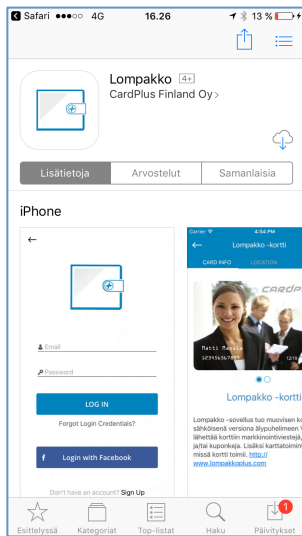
Safari ●●●○○ 4G 16.26 13 %

Lompakko 4+
CardPlus Finland Oy >

Lisätietoja | Arvostelut | Samanlaisia

iPhone

Email
Password
LOG IN
Forgot Login Credentials?
Login with Facebook
Don't have an account? Sign Up

Carrier 4:54 PM
Lompakko -kortti
CARD INFO LOCATION
CARD
Matti Meikä
123456767
12/1
Lompakko -kortti
Lompakko -sovellus tuo muovisen ko sähköisenä versiona älypuhelimeen V lähettää korttiin markkinointiviestejä, ja/tai kuponkeja. Lisäksi karttatoimin missä kortti toimii. http:// www.lompakkoplus.com

Esittelyssä Kategoriat Top-listat Haku Päivitykset 1